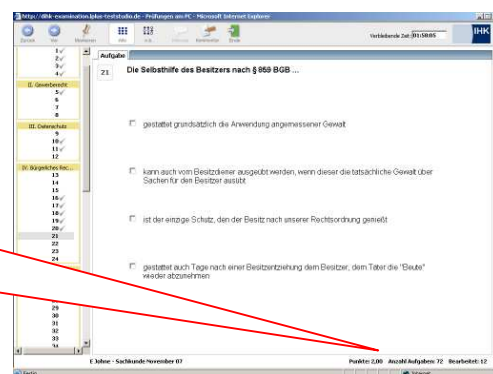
http://dihk-examination.iplus-teststudio.de - Prüfungen am PC - Microsoft Internet Explorer

Zurück Vor Markieren Alle Info Kommentar Drucken

Verbleibende Zeit: 01:58:05

IHK

1
2
3
4

II. Gewerberecht
5
6
7
8

III. Datenschutz
9
10
11
12

IV. Bürgerliches Rec...
13
14
15
16
17
18
19
20
21
22
23
24
29
30
31
32
33
34

Aufgabe

21

Die Selbsthilfe des Besitzers nach § 859 BGB ...

gestattet grundsätzlich die Anwendung angemessener Gewalt

kann auch vom Besitzdiener ausgeübt werden, wenn dieser die tatsächliche Gewalt über Sachen für den Besitzer ausübt

ist der einzige Schutz, den der Besitz nach unserer Rechtsordnung genießt

gestattet auch Tage nach einer Besitzentziehung dem Besitzer, dem Täter die "Beute" wieder abzunehmen

E Johne - Sachkunde November 07

Punkte: 2,00 Anzahl Aufgaben: 72 Bearbeitet: 12

Fertig

Internet